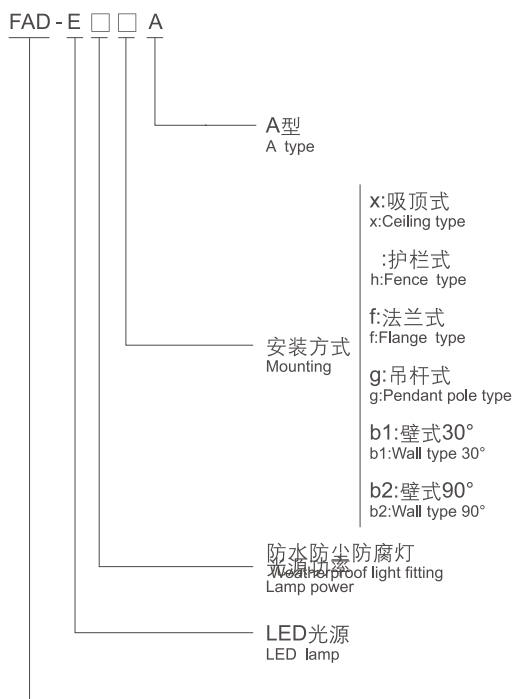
FAD - E □ □ A

A型
A type

x:吸顶式
x:Ceiling type

:护栏式
h:Fence type

f:法兰式
f:Flange type

安装方式
Mounting

g:吊杆式
g:Pendant pole type

b1:壁式30°
b1:Wall type 30°

b2:壁式90°
b2:Wall type 90°

防水防尘防腐灯
灯源功率
Weatherproof light fitting
Lamp power

LED光源
LED lamp